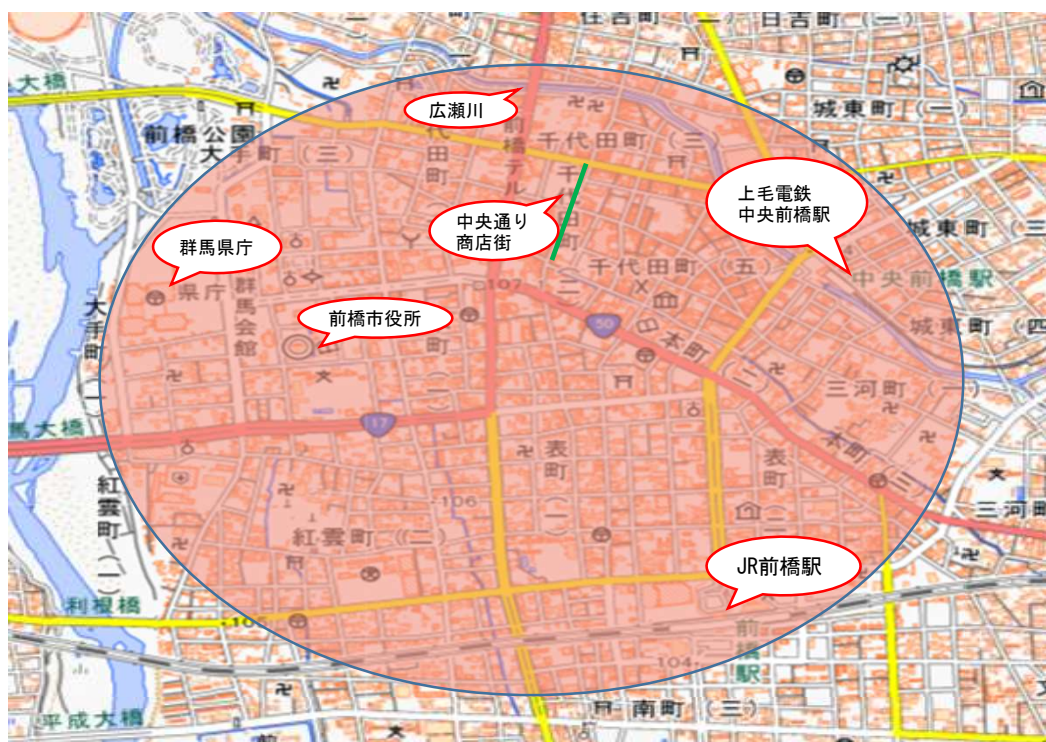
広瀬川

上毛電鉄
中央前橋駅

中央通り
商店街

群馬県庁

前橋市役所

JR前橋駅

住吉町（一）
日吉町（一）
大橋
前橋公園
大手町（三）
代田町
前橋テルサ
千代田町（三）
城東町（一）
城東町（三）
千代田町（五）
中央前橋駅
県庁
群馬会館
本町
城東町（四）
三河町（一）
大手町（一）
大橋
表町（一）
表町
本町（三）
三河町
紅雲町（一）
紅雲町（二）
利根橋
前橋駅
平成大橋
南町（三）
107
50
17
106
104